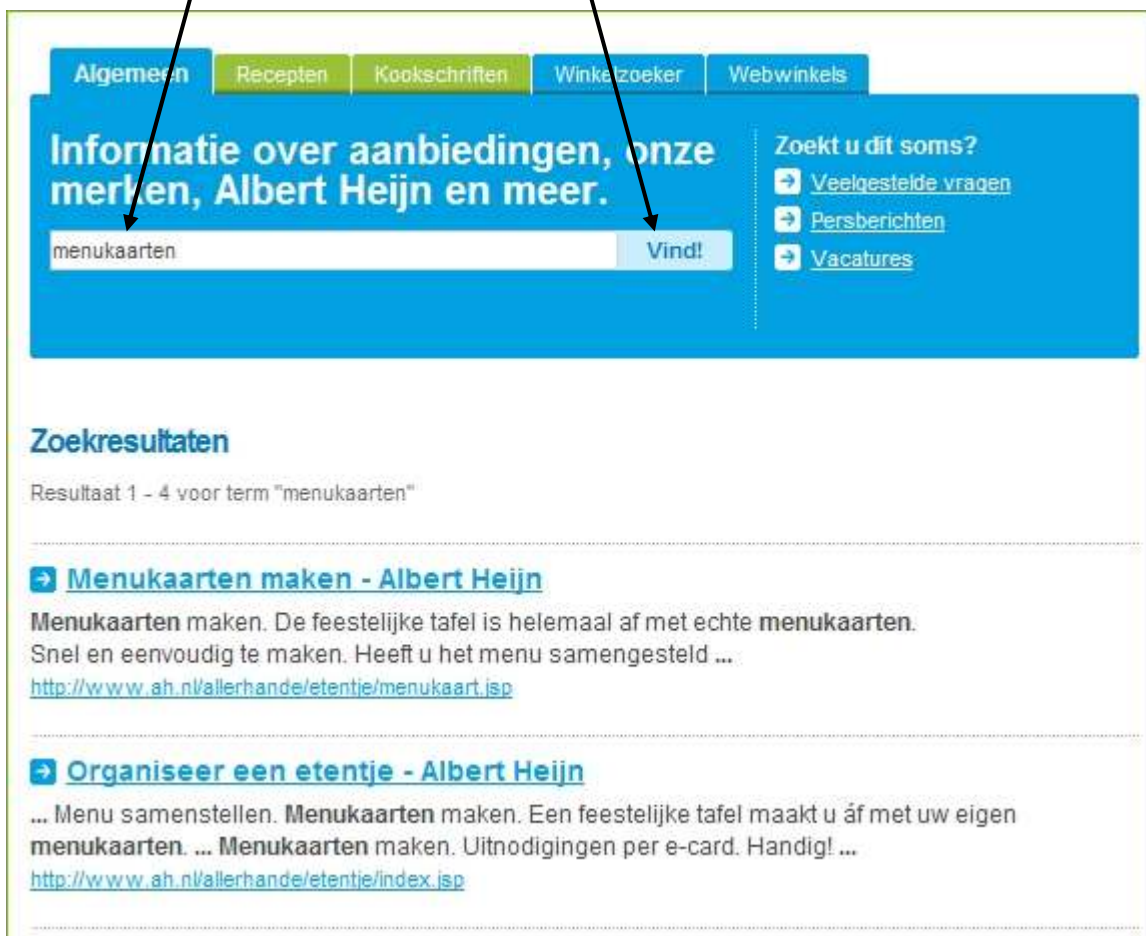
Algemeen Recepten Kookschriften Winkelzoeker Webwinkels

Informatie over aanbiedingen, onze merken, Albert Heijn en meer.

menukaarten

Vind!

Zoekt u dit soms?

Veelgestelde vragen

Persberichten

Vacatures

Zoekresultaten

Resultaat 1 - 4 voor term "menukaarten"

Menukaarten maken - Albert Heijn

**Menukaarten** maken. De feestelijke tafel is helemaal af met echte **menukaarten**. Snel en eenvoudig te maken. Heeft u het menu samengesteld **...**

http://www.ah.nl/allerhande/etentje/menukaart.jsp

Organiseer een etentje - Albert Heijn

**...** Menu samenstellen. **Menukaarten** maken. Een feestelijke tafel maakt u áf met uw eigen **menukaarten**. **... Menukaarten** maken. Uitnodigingen per e-card. Handig! **...**

http://www.ah.nl/allerhande/etentje/index.jsp